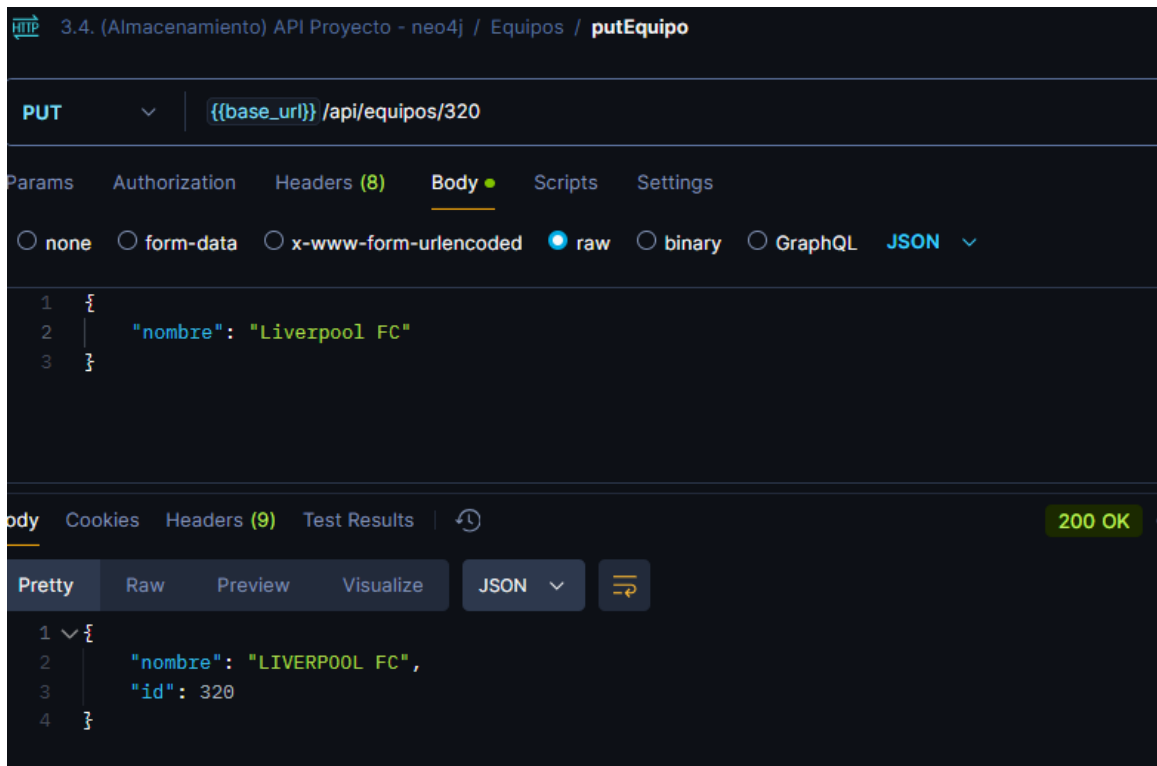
HTTP 3.4. (Almacenamiento) API Proyecto - neo4j / Equipos / putEquipo

PUT {{base_url}} /api/equipos/320

Params Authorization Headers (8) Body Scripts Settings

none form-data x-www-form-urlencoded raw binary GraphQL JSON

1 {
2 "nombre": "Liverpool FC"
3 }

ody Cookies Headers (9) Test Results 200 OK

Pretty Raw Preview Visualize JSON

1 {
2 "nombre": "LIVERPOOL FC",
3 "id": 320
4 }